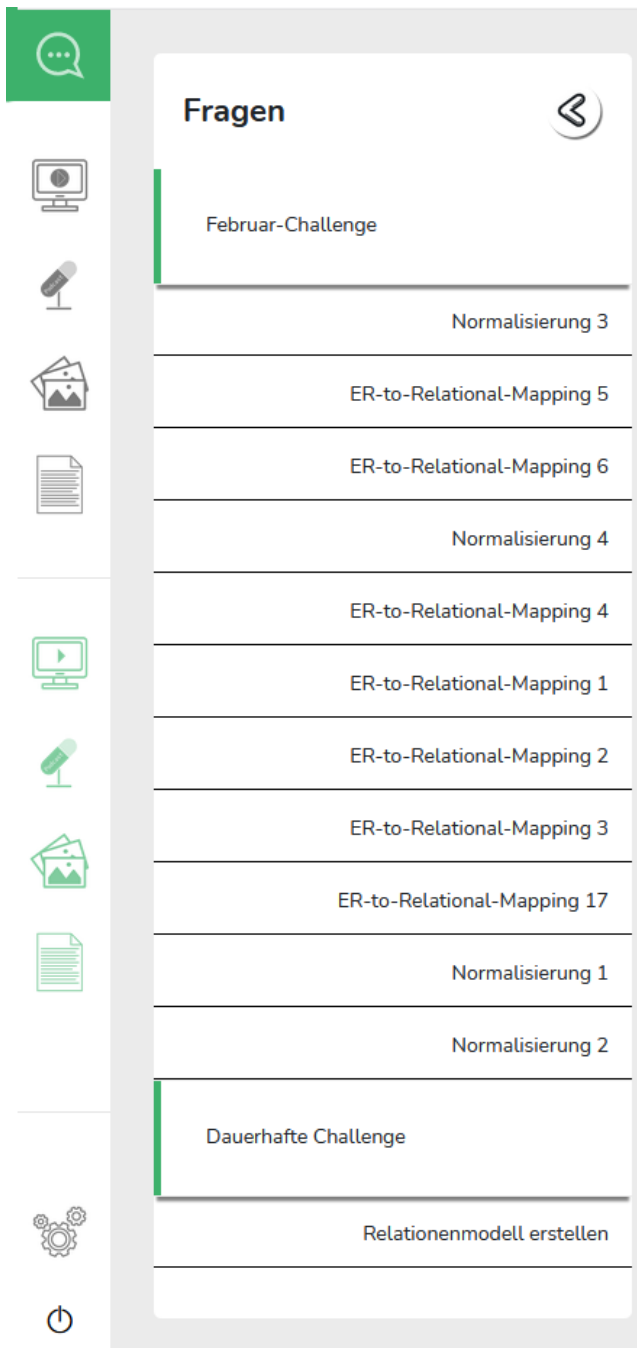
Fragen

Februar-Challenge

Normalisierung 3

ER-to-Relational-Mapping 5

ER-to-Relational-Mapping 6

Normalisierung 4

ER-to-Relational-Mapping 4

ER-to-Relational-Mapping 1

ER-to-Relational-Mapping 2

ER-to-Relational-Mapping 3

ER-to-Relational-Mapping 17

Normalisierung 1

Normalisierung 2

Dauerhafte Challenge

Relationenmodell erstellen